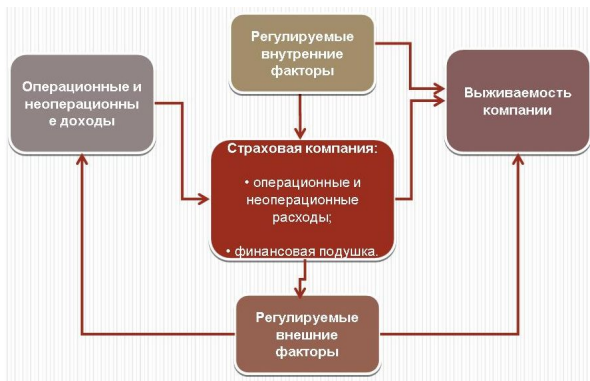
Регулируемые внутренние факторы

Операционные и неоперационные доходы

Выживаемость компании

Страховая компания:

• операционные и неоперационные расходы;

• финансовая подушка.

Регулируемые внешние факторы